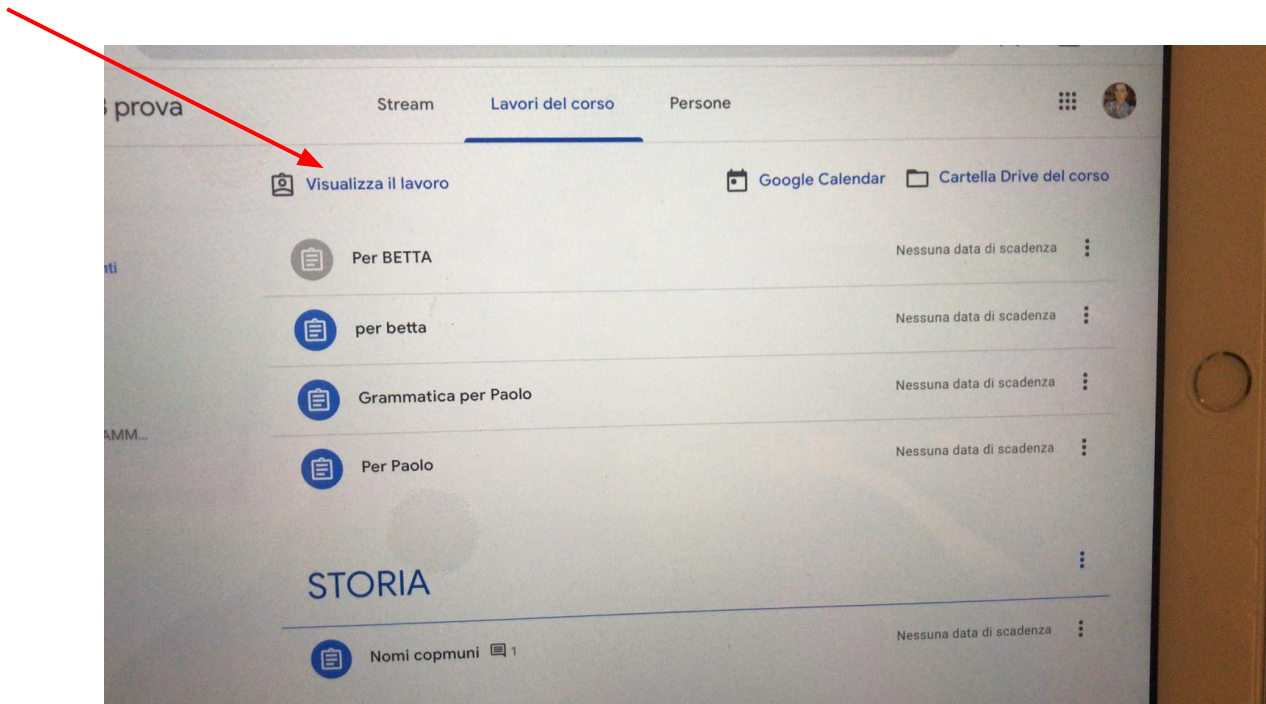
s prova

Stream Lavori del corso Persone

Visualizza il lavoro

Google Calendar Cartella Drive del corso

nti

Per BETTA Nessuna data di scadenza

per betta Nessuna data di scadenza

Grammatica per Paolo Nessuna data di scadenza

AMM...

Per Paolo Nessuna data di scadenza

STORIA

Nomi copmuni 1 Nessuna data di scadenza